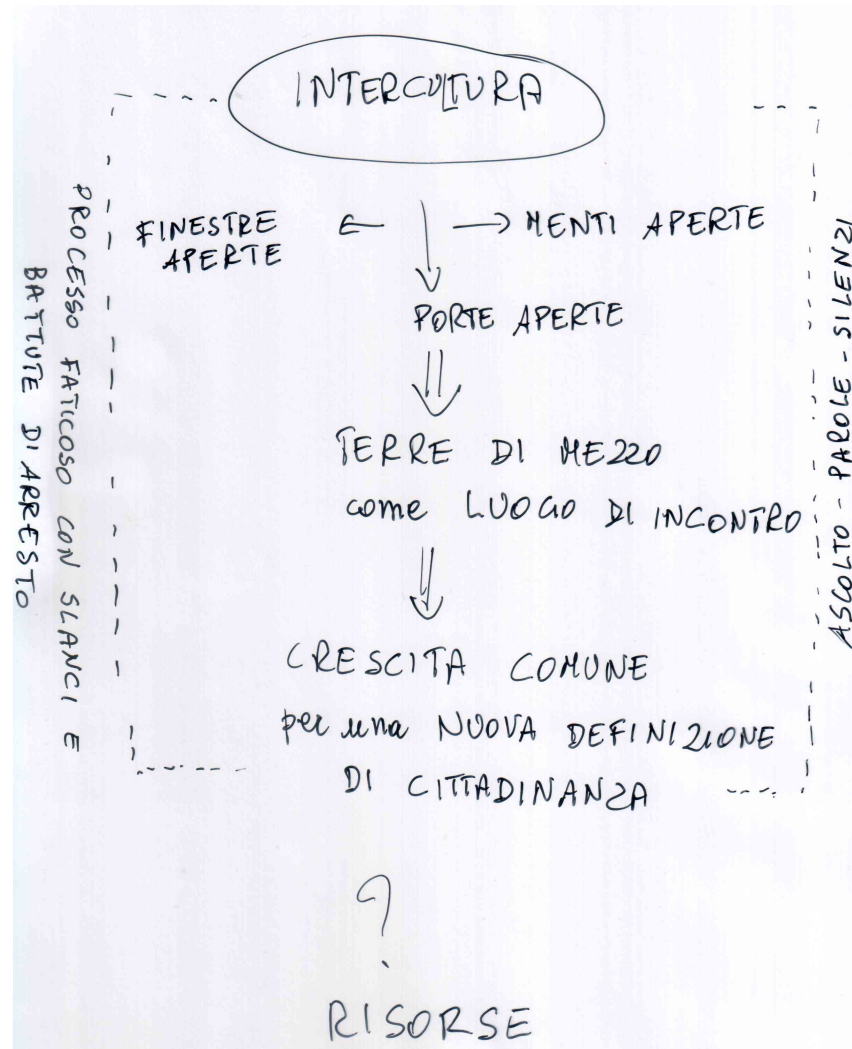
INTERCULTURA

PROCESSO FATICOSO CON SLANCI E BATTUTE DI ARRESTO

FINESTRE APERTE

MENTI APERTE

PORTE APERTE

TERRE DI MEZZO come LUOGO DI INCONTRO

CRESCITA COMUNE per una NUOVA DEFINIZIONE DI CITTADINANZA

ASCOLTO - PAROLE - SILENZI

?

RISORSE